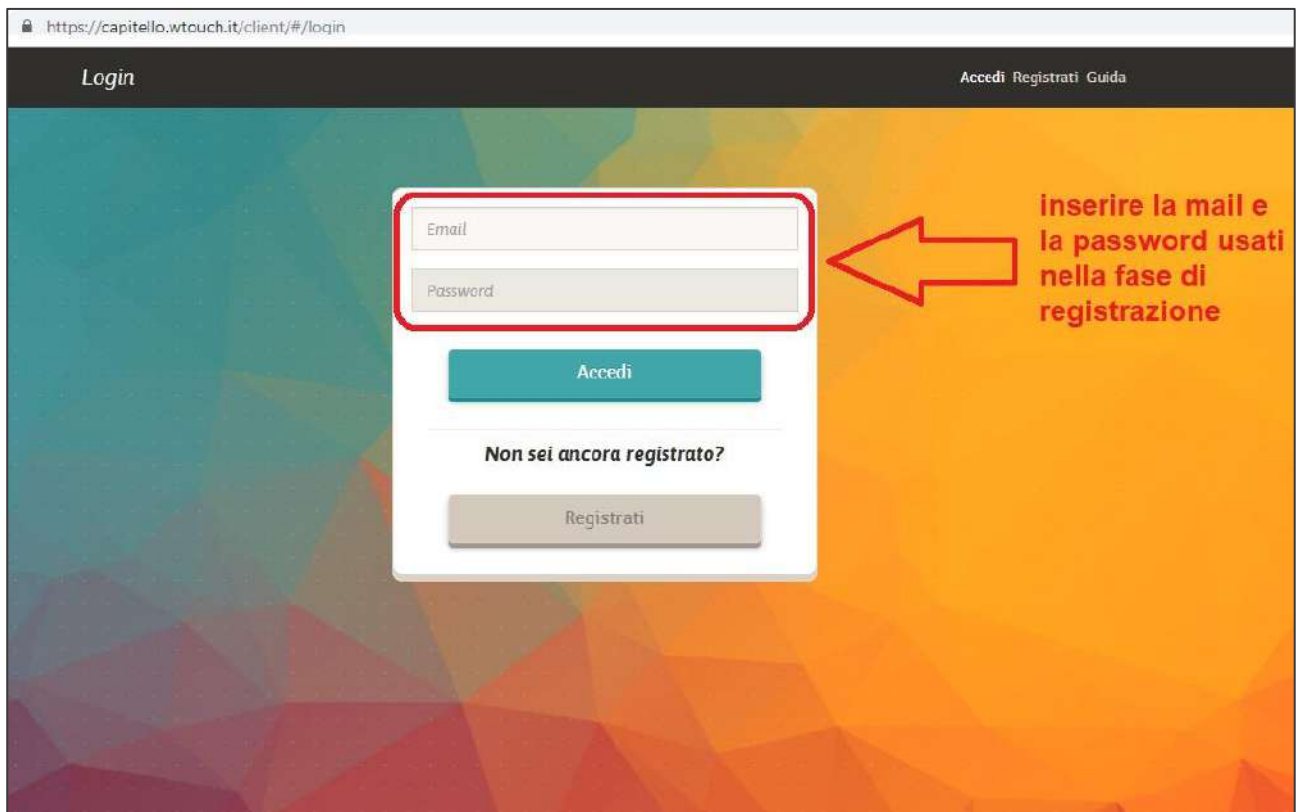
https://capitello.wtouch.it/client/#/login

Login

Accedi Registrati Guida

Email

Password

Accedi

Non sei ancora registrato?

Registrati

inserire la mail e la password usati nella fase di registrazione